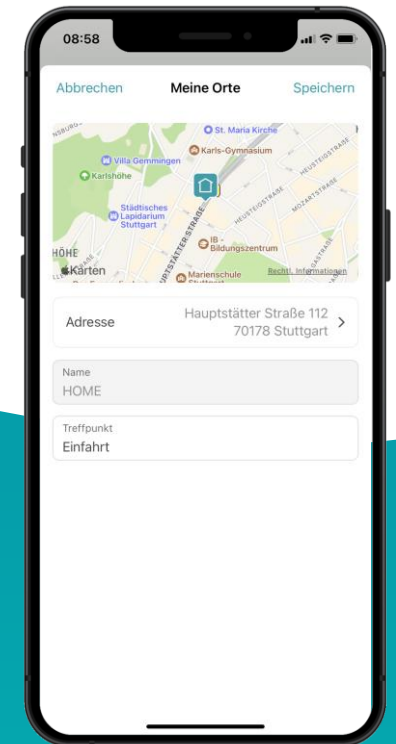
08:58

Abbrechen Meine Orte Speichern

St. Maria Kirche
Karls-Gymnasium
Villa Gemmingen
Karlshöhe
HEUSTEIGSTRASSE
MOZARTSTRASSE
Städtisches Lapidarium Stuttgart
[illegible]PTSTÄTTER STRASSE
IB - Bildungszentrum
HÖHE
Karten
Marienschule Stuttgart
Rechtl. Informationen

Adresse Hauptstätter Straße 112 70178 Stuttgart >

Name
HOME

Treffpunkt
Einfahrt